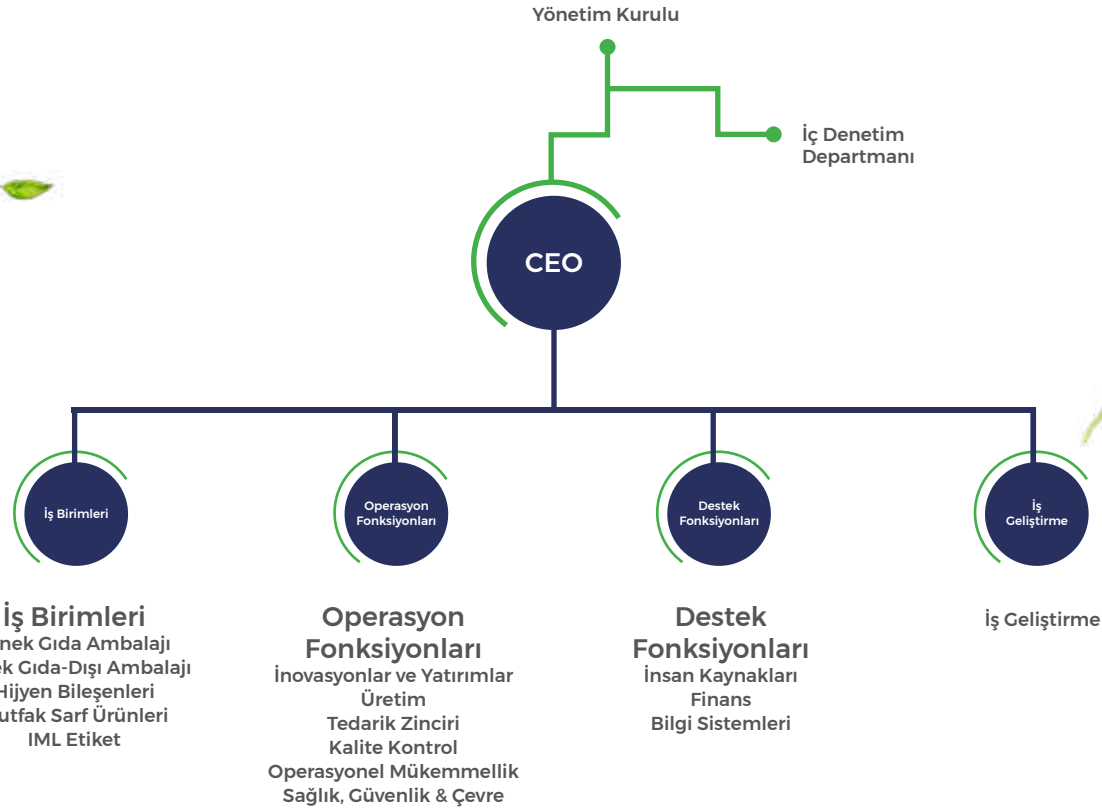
Yönetim Kurulu

İç Denetim Departmanı

CEO

İş Birimleri

Operasyon Fonksiyonları

Destek Fonksiyonları

İş Geliştirme

İş Birimleri
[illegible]nek Gıda Ambalajı
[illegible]ek Gıda-Dışı Ambalajı
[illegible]ijyen Bileşenleri
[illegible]utfak Sarf Ürünleri
IML Etiket

Operasyon Fonksiyonları
İnovasyonlar ve Yatırımlar
Üretim
Tedarik Zinciri
Kalite Kontrol
Operasyonel Mükemmellik
Sağlık, Güvenlik & Çevre

Destek Fonksiyonları
İnsan Kaynakları
Finans
Bilgi Sistemleri

İş Geliştirme